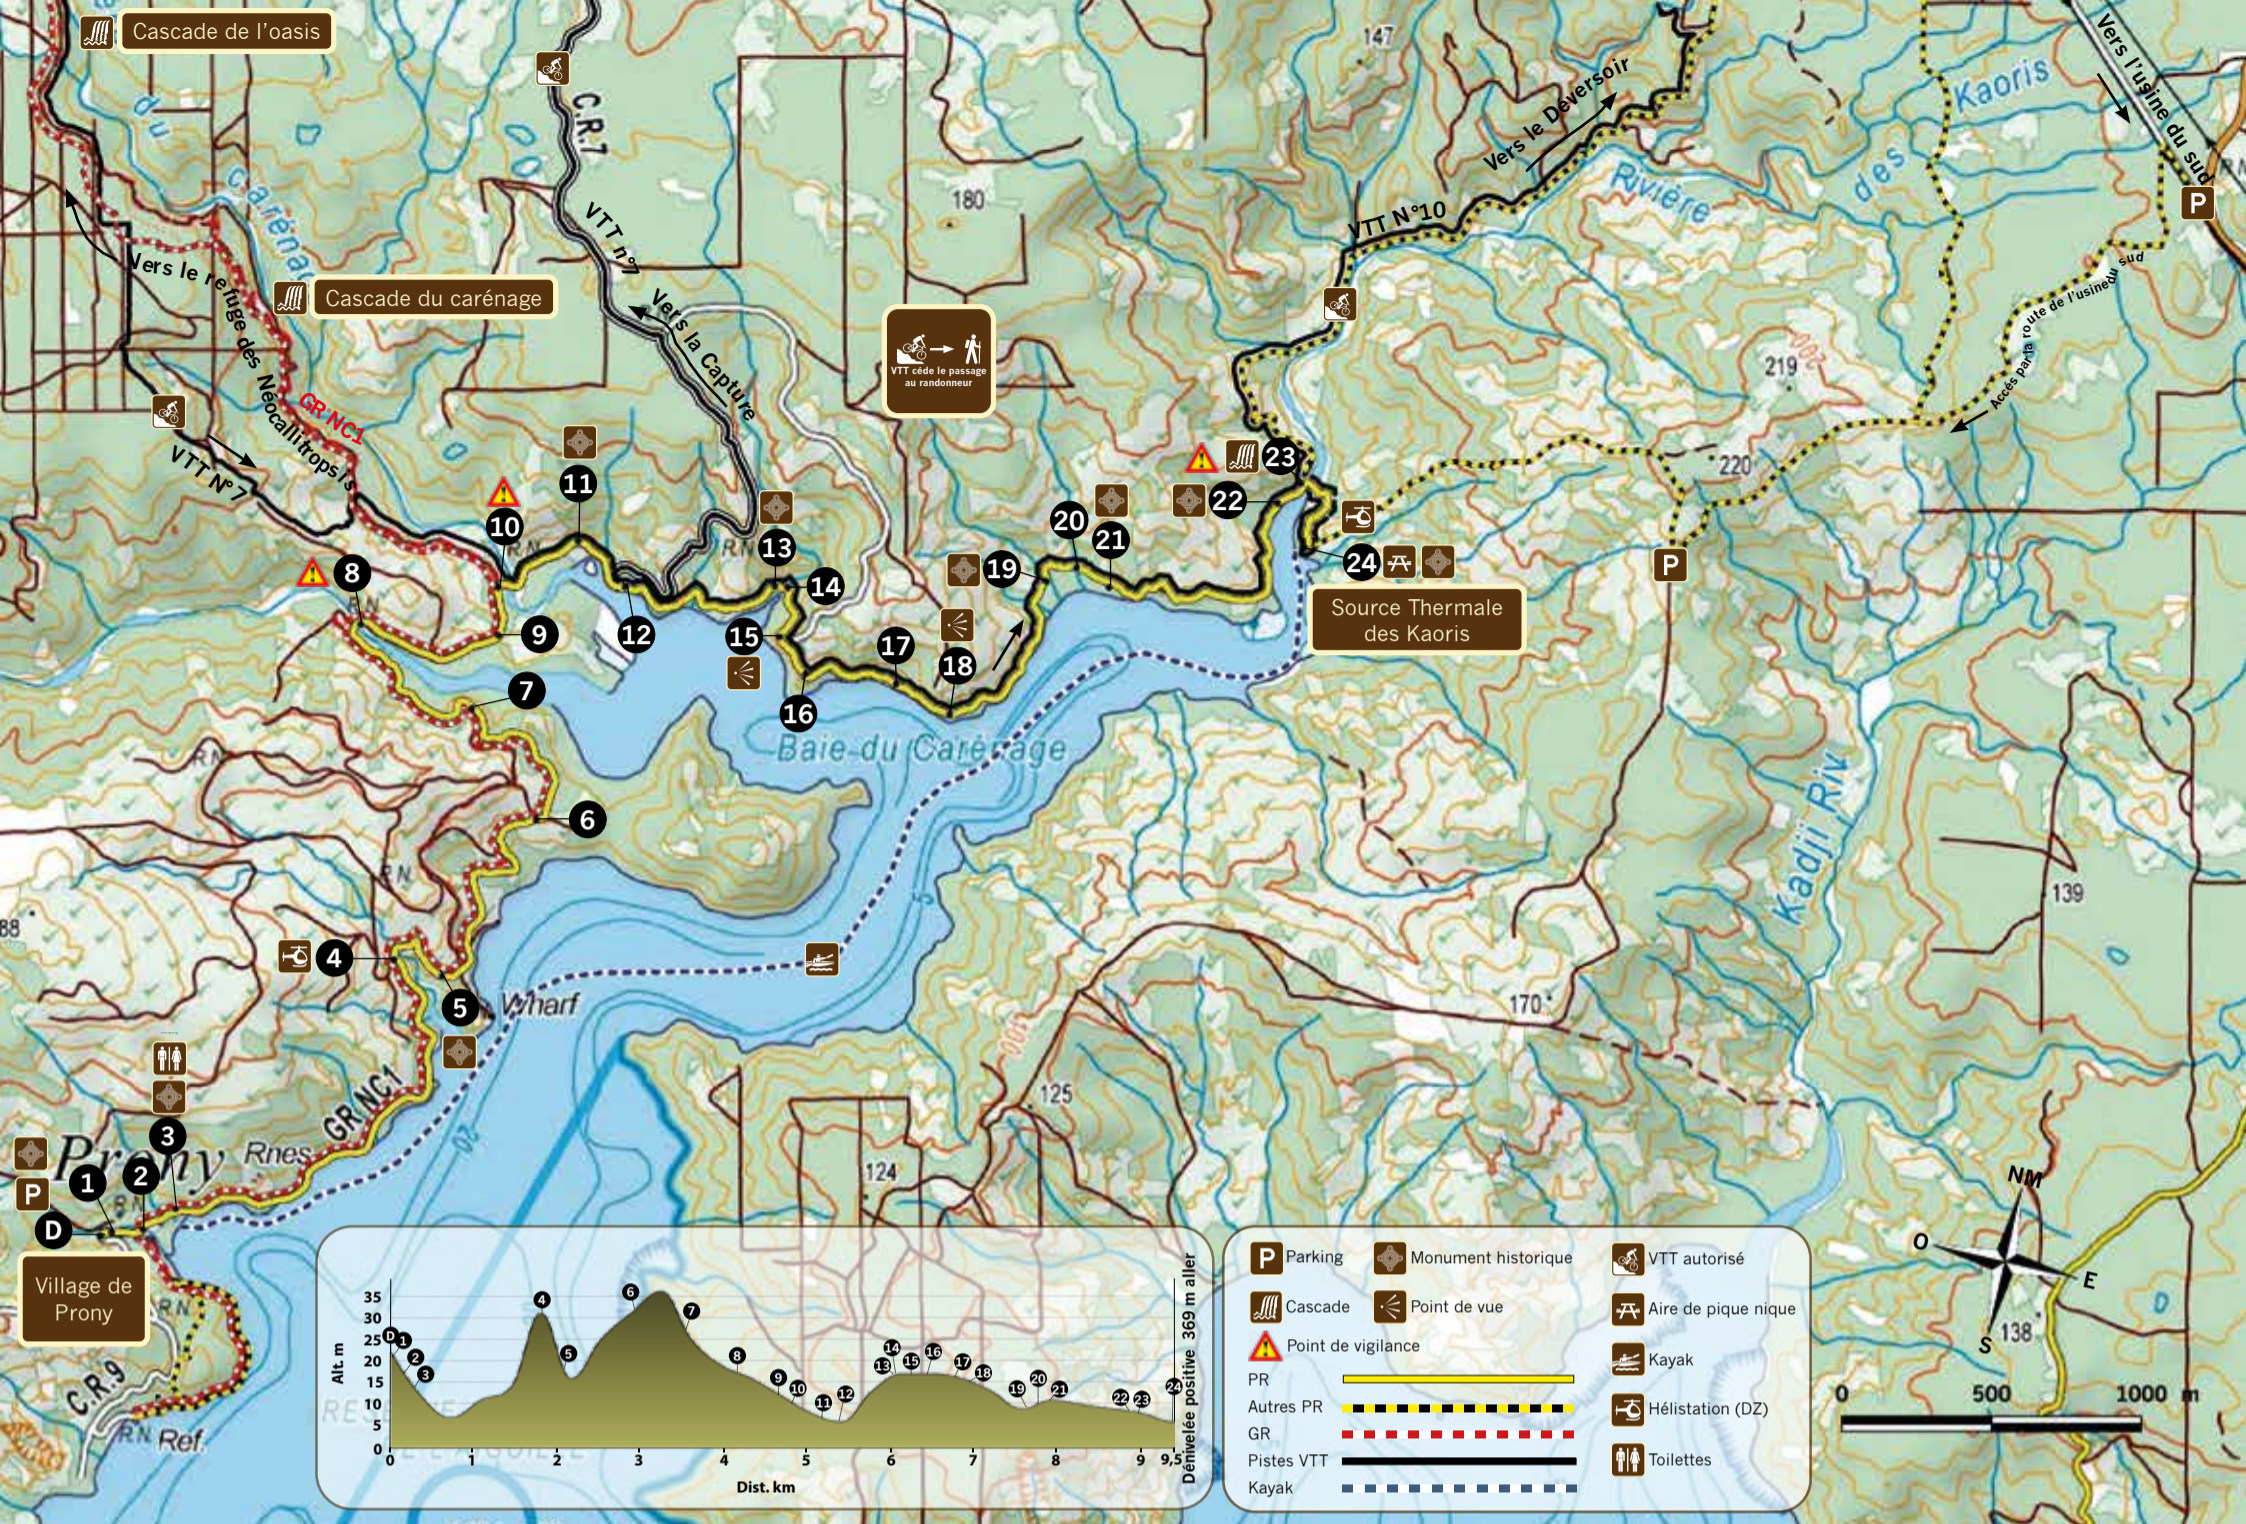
Cascade de l'oasis

Cascade du carénage

Vers le refuge des Néocallitropsis

GR NC1

VTT N°7

C.R.7

VTT n°7

Vers la Capture

VTT cède le passage au randonneur

Vers le Deversoir

VTT N°10

Rivière des Kaoris

Vers l'usine du sud

Accès par la route de l'usine du sud

147

180

219

220

139

170

125

124

138

88

20

P

1 2 3 4 5 6 7 8 9 10 11 12 13 14 15 16 17 18 19 20 21 22 23 24

D

Source Thermale des Kaoris

Baie du Carénage

Kadji Riv

Wharf

Prony

Rnes

RN

GR NC1

Village de Prony

C.R.9

RN Ref.

Alt. m

35
30
25
20
15
10
5
0

0 1 2 3 4 5 6 7 8 9 9,5

Dist. km

Dénivelée positive 369 m aller

Parking

Monument historique

VTT autorisé

Cascade

Point de vue

Aire de pique nique

Point de vigilance

Kayak

PR

Autres PR

GR

Pistes VTT

Kayak

Hélistation (DZ)

Toilettes

NM

O

E

S

0 500 1000 m